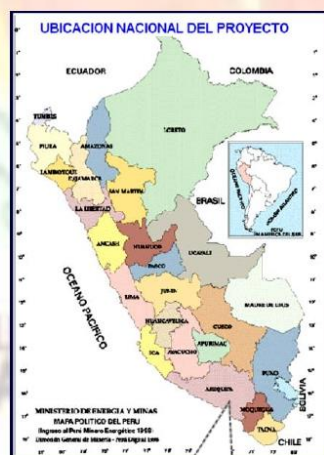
UBICACION NACIONAL DEL PROYECTO

ECUADOR

COLOMBIA

TUMBES

LORETO

PIURA

AMAZONAS

LAMBAYEQUE

CAJAMARCA

SAN MARTIN

BRASIL

LA LIBERTAD

ANCASH

HUANUCO

UCAYALI

OCEANO PACIFICO

PASCO

JUNIN

LIMA

MADRE DE DIOS

HUANCAVELICA

CUSCO

ICA

AYACUCHO

APURIMAC

PUNO

AREQUIPA

BOLIVIA

MOQUEGUA

TACNA

CHILE

MINISTERIO DE ENERGIA Y MINAS
MAPA POLITICO DEL PERU
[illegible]
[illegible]